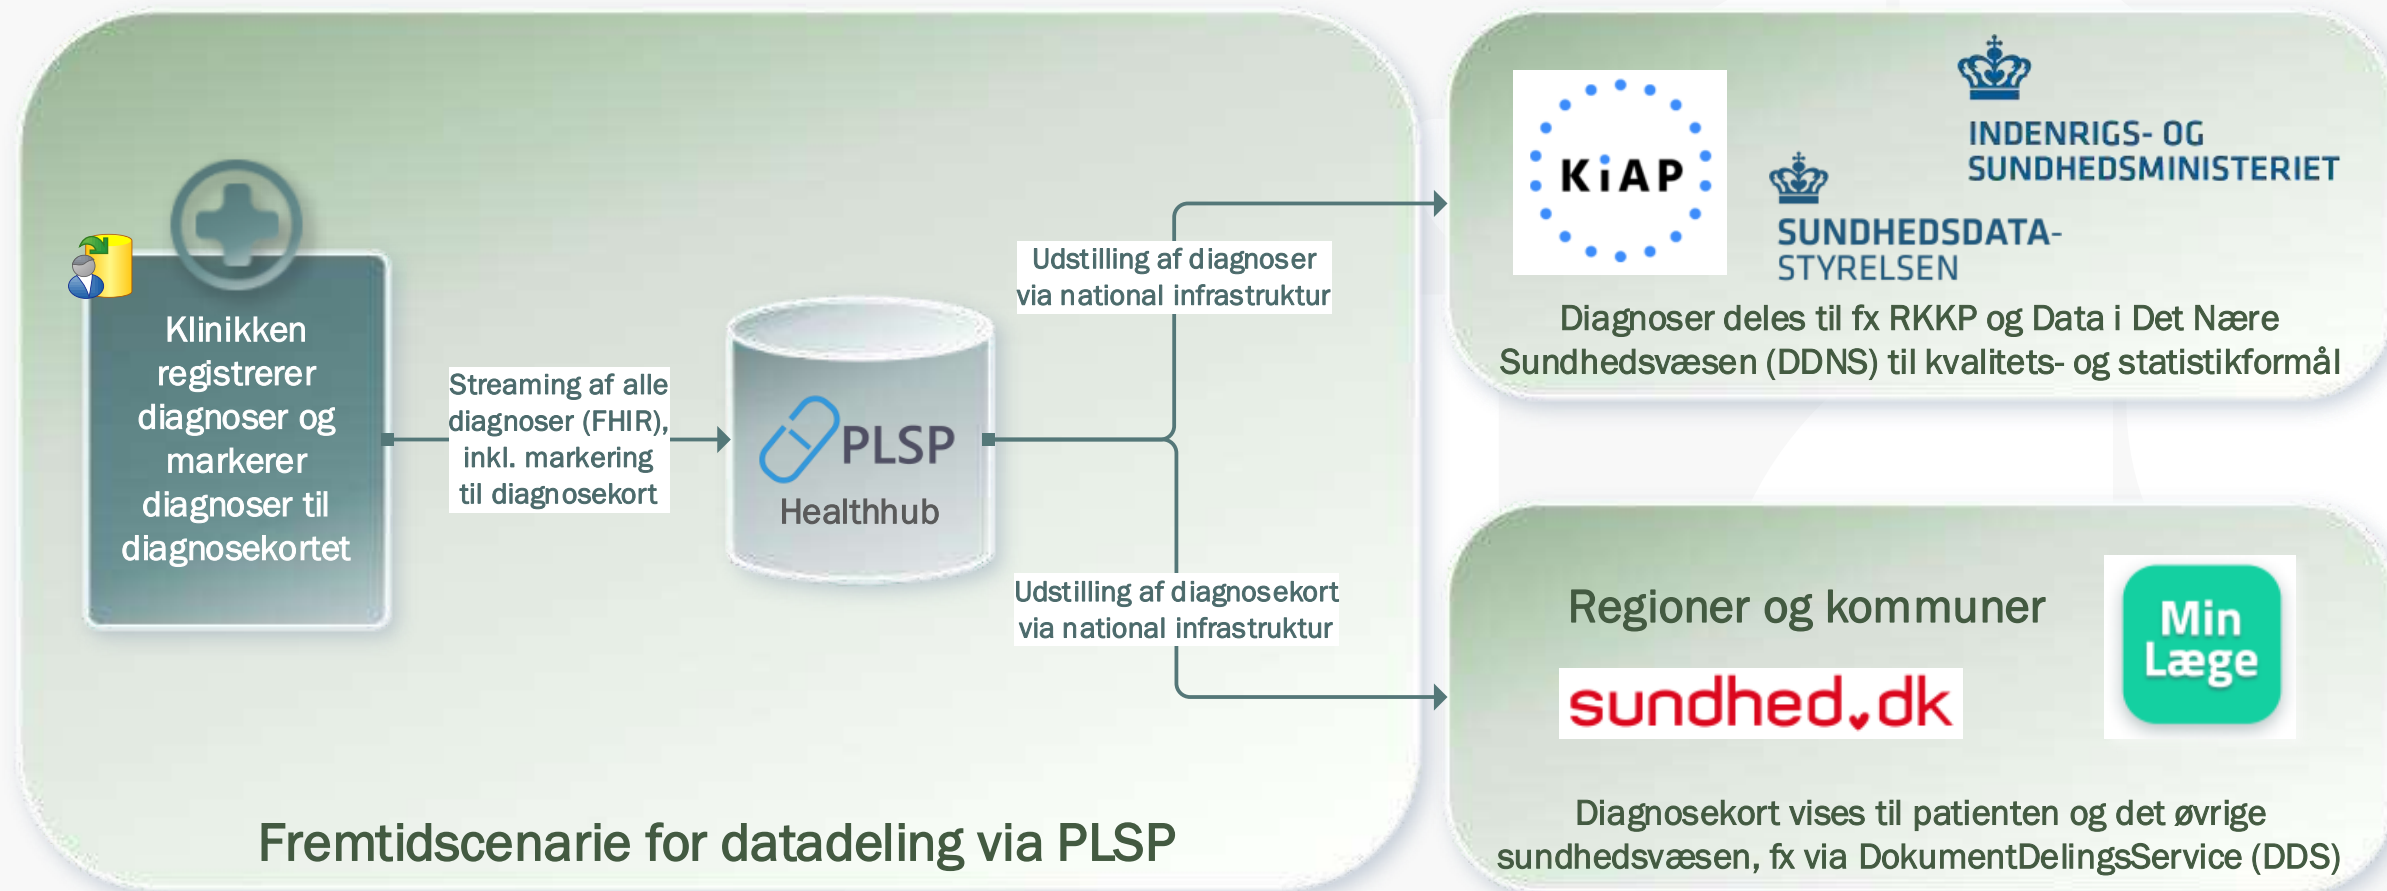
Klinikken registrerer diagnoser og markerer diagnoser til diagnosekortet

Streaming af alle diagnoser (FHIR), inkl. markering til diagnosekort

PLSP
Healthhub

Udstilling af diagnoser via national infrastruktur

Udstilling af diagnosekort via national infrastruktur

KiAP

INDENRIGS- OG SUNDHEDSMINISTERIET

SUNDHEDSDATA-STYRELSEN

Diagnoser deles til fx RKKP og Data i Det Nære Sundhedsvæsen (DDNS) til kvalitets- og statistikformål

Regioner og kommuner

sundhed.dk

Min Læge

Diagnosekort vises til patienten og det øvrige sundhedsvæsen, fx via DokumentDelingsService (DDS)

Fremtidscenarie for datadeling via PLSP